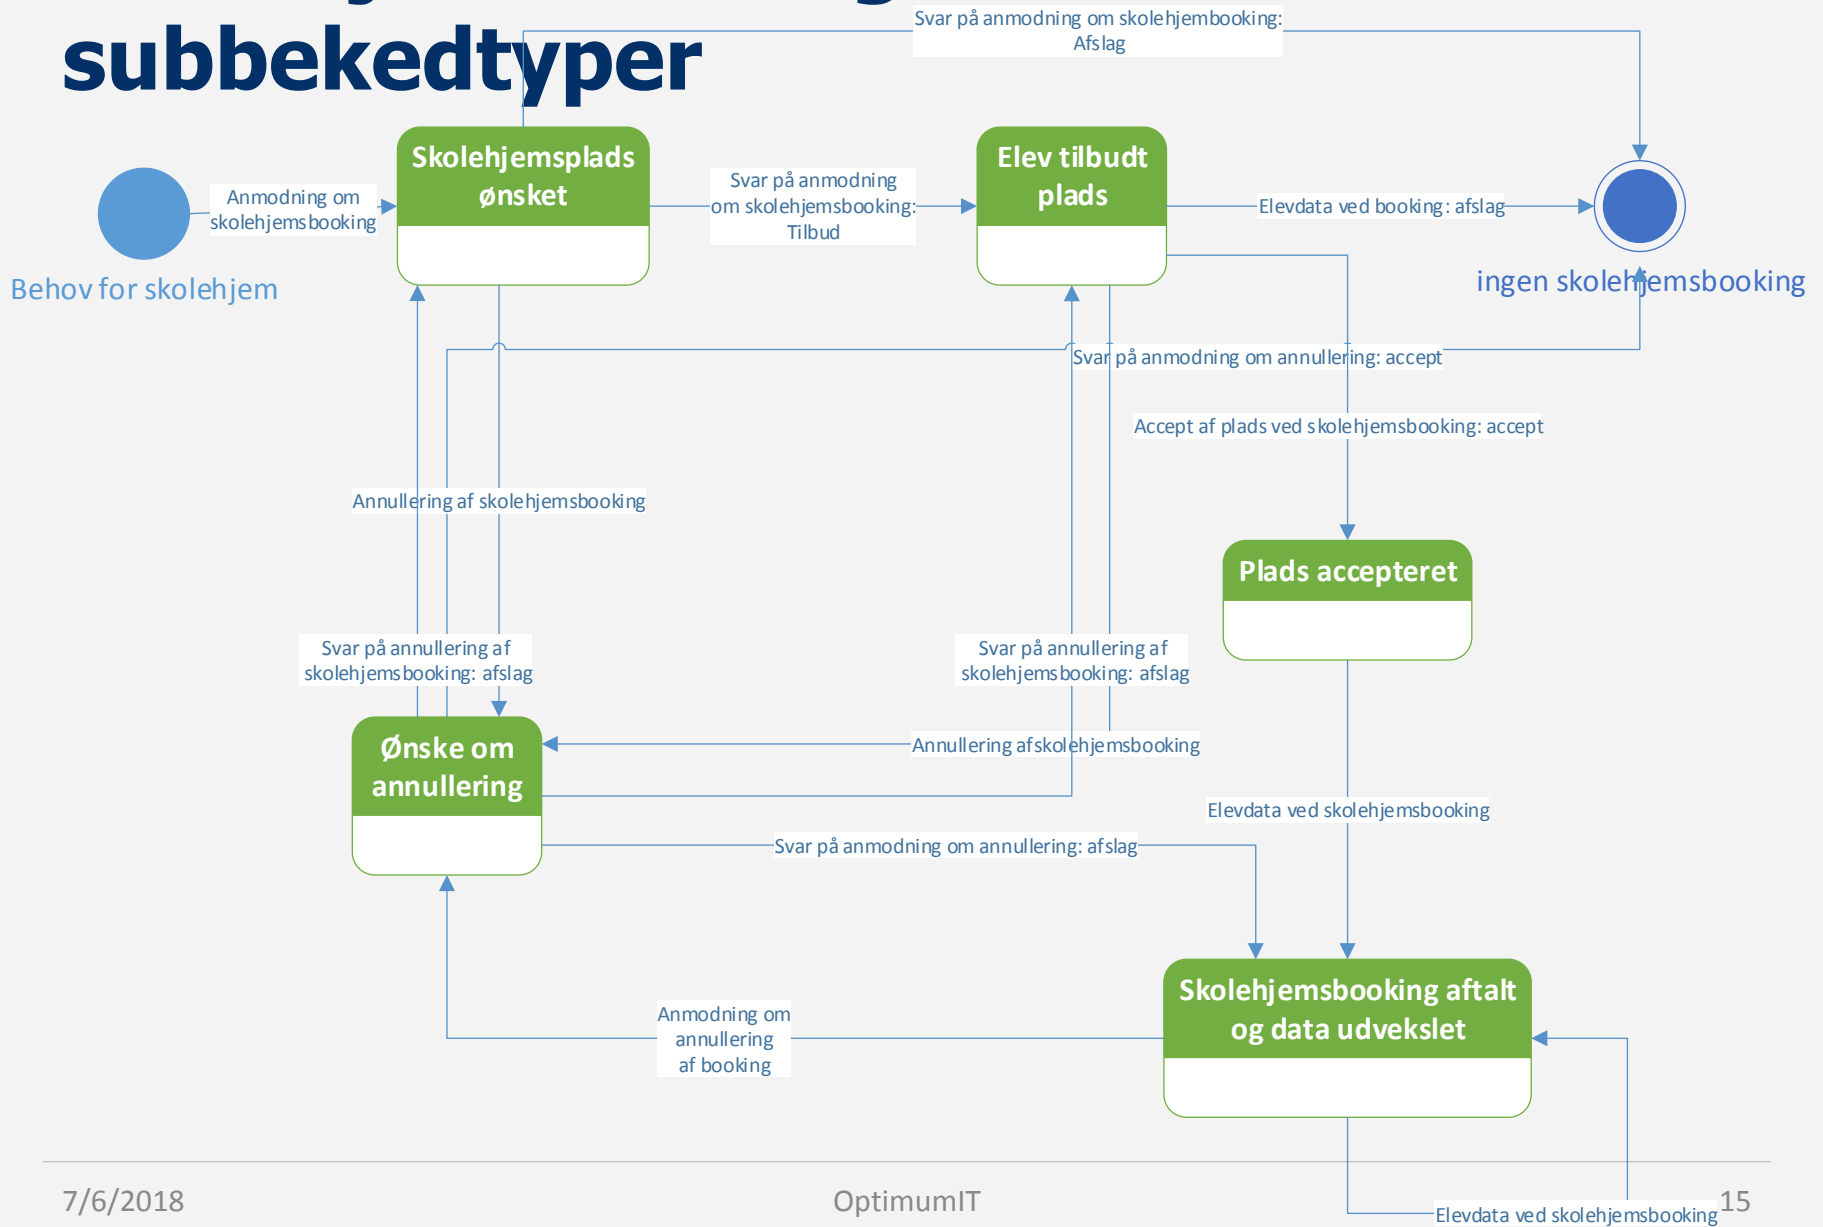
subbekedtyper

Svar på anmodning om skolehjembooking: Afslag

Behov for skolehjem

Anmodning om skolehjemsbooking

Skolehjemsplads ønsket

Svar på anmodning om skolehjemsbooking: Tilbud

Elev tilbudt plads

Elevdata ved booking: afslag

ingen skolehjemsbooking

Svar på anmodning om annullering: accept

Accept af plads ved skolehjemsbooking: accept

Annullering af skolehjemsbooking

Plads accepteret

Svar på annullering af skolehjemsbooking: afslag

Svar på annullering af skolehjemsbooking: afslag

Ønske om annullering

Annullering afskolehjemsbooking

Elevdata ved skolehjemsbooking

Svar på anmodning om annullering: afslag

Skolehjemsbooking aftalt og data udvekslet

Anmodning om annullering af booking

7/6/2018

OptimumIT

15

Elevdata ved skolehjemsbooking